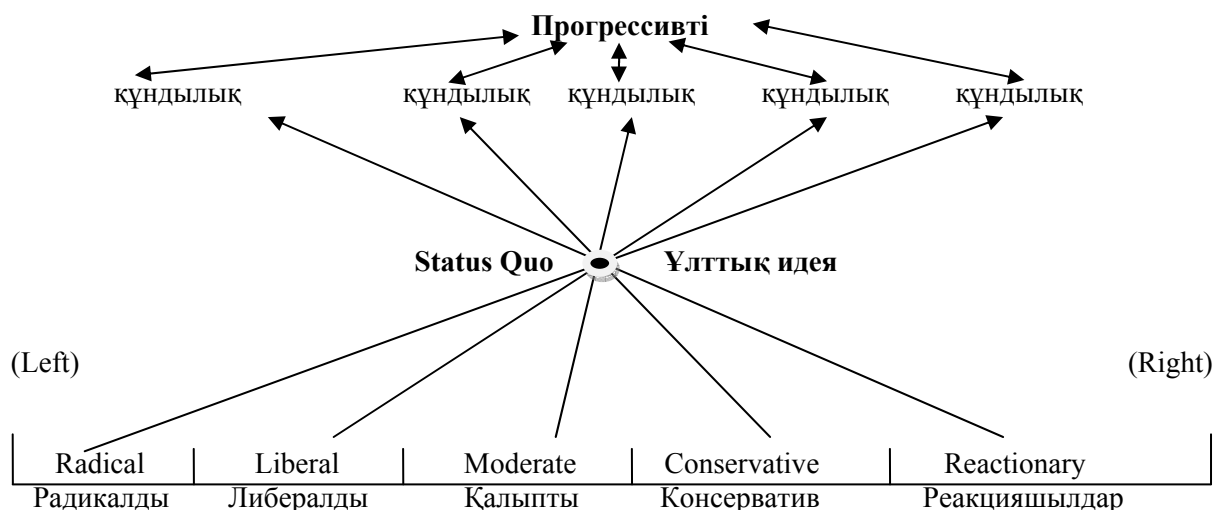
Прогрессивті

құндылық құндылық құндылық құндылық құндылық

Status Quo Ұлттық идея

(Left) (Right)

| Radical | Liberal | Moderate | Conservative | Reactionary |
|---|---|---|---|---|
| Радикалды | Либералды | Қалыпты | Консерватив | Реакцияшылдар |